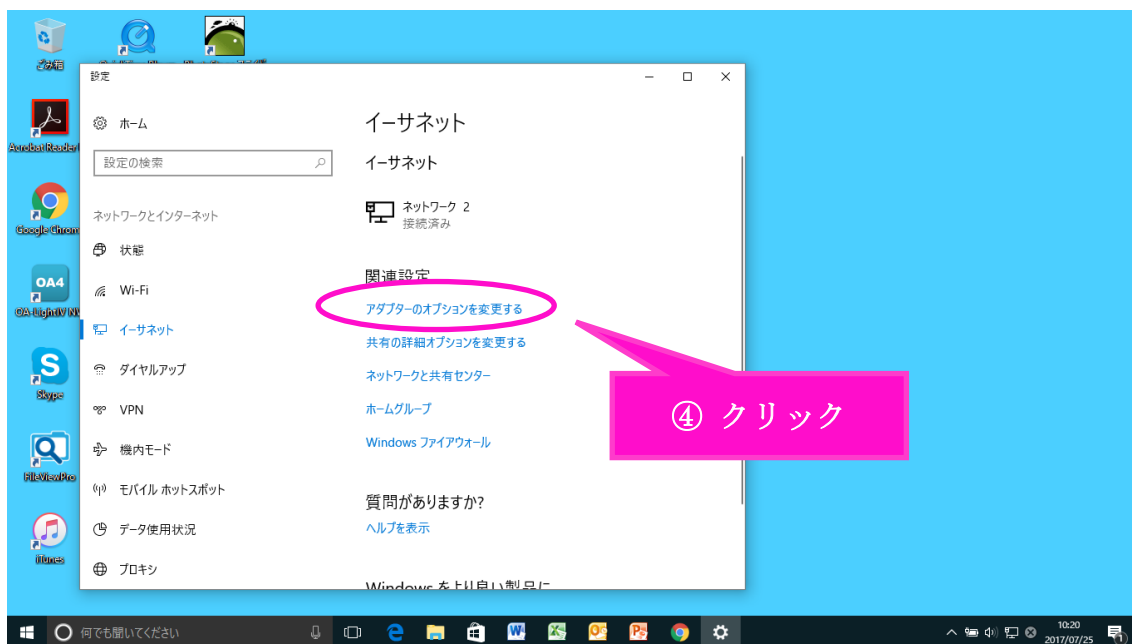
ごみ箱

Acrobat Reader

Google Chrome

OA4

OA-LightIV N

Skype

FileViewPro

iTunes

設定

ホーム

設定の検索

ネットワークとインターネット

状態

Wi-Fi

イーサネット

ダイヤルアップ

VPN

機内モード

モバイル ホットスポット

データ使用状況

プロキシ

イーサネット

イーサネット

ネットワーク 2
接続済み

関連設定

アダプターのオプションを変更する

共有の詳細オプションを変更する

ネットワークと共有センター

ホームグループ

Windows ファイアウォール

質問がありますか?

ヘルプを表示

Windows をより良い製品に

④ クリック

何でも聞いてください

10:20
2017/07/25